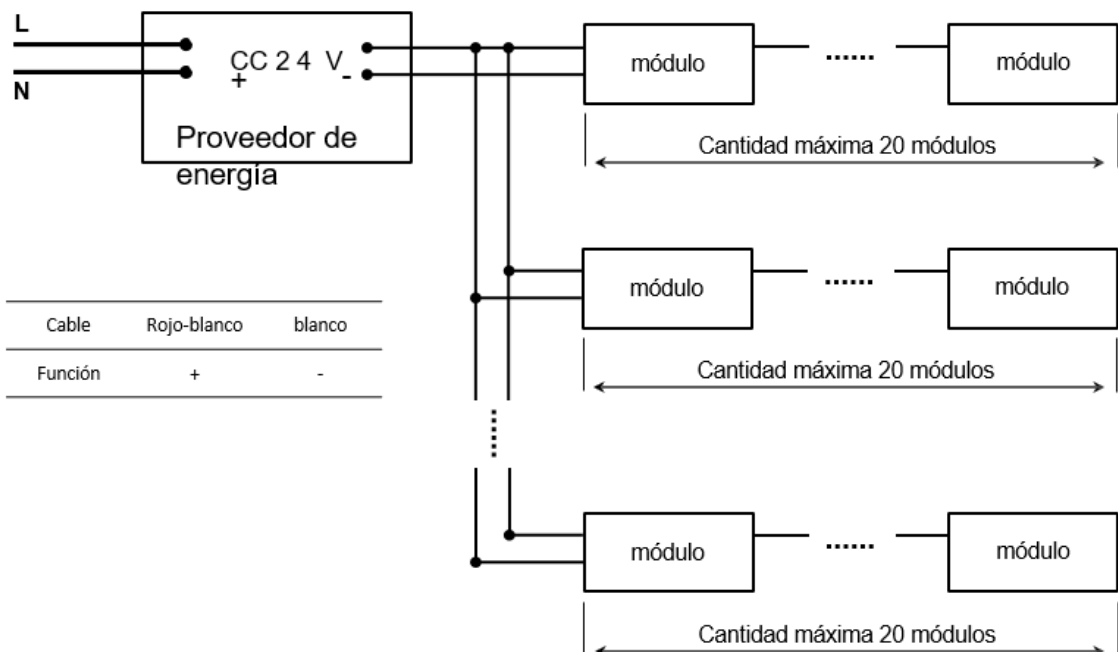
L
N
CC 2 4 V
+
-
Proveedor de energía

módulo ...... módulo
Cantidad máxima 20 módulos

módulo ...... módulo
Cantidad máxima 20 módulos

| Cable | Rojo-blanco | blanco |
|---|---|---|
| Función | + | - |

módulo ...... módulo
Cantidad máxima 20 módulos